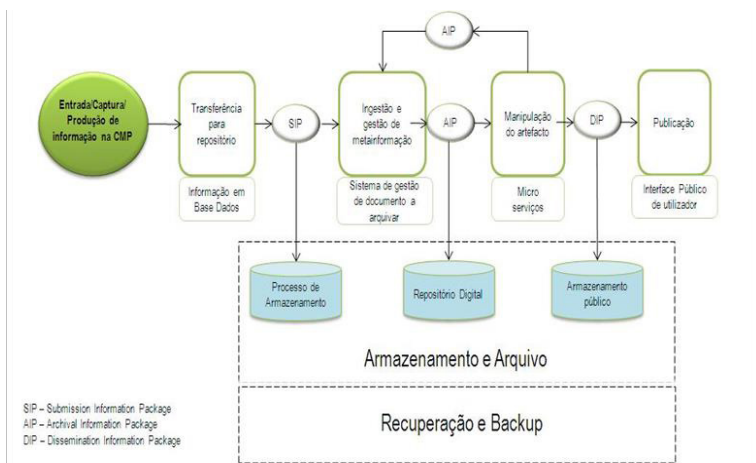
AIP

Entrada/Captura/ Produção de informação na CMP

Transferência para repositório

SIP

Ingestão e gestão de metainformação

AIP

Manipulação do artefacto

DIP

Publicação

Informação em Base Dados

Sistema de gestão de documento a arquivar

Micro serviços

Interface Público de utilizador

Processo de Armazenamento

Repositório Digital

Armazenamento público

Armazenamento e Arquivo

Recuperação e Backup

SIP – Submission Information Package
AIP – Archival Information Package
DIP – Dissemination Information Package